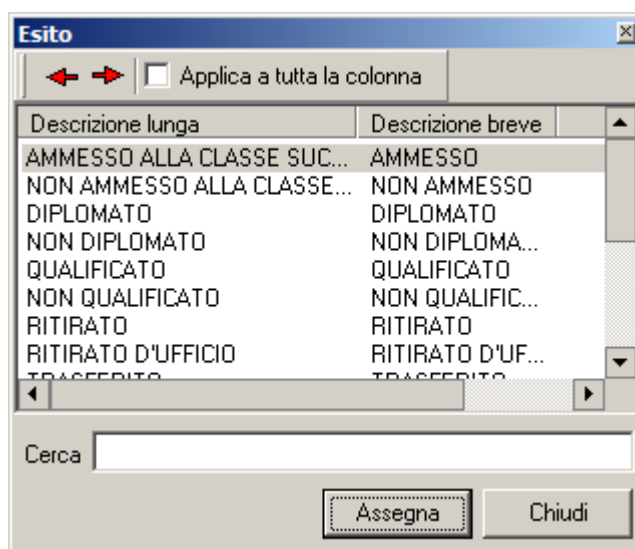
Esito

Applica a tutta la colonna

| Descrizione lunga | Descrizione breve |
|---|---|
| AMMESSO ALLA CLASSE SUC... | AMMESSO |
| NON AMMESSO ALLA CLASSE... | NON AMMESSO |
| DIPLOMATO | DIPLOMATO |
| NON DIPLOMATO | NON DIPLOMA... |
| QUALIFICATO | QUALIFICATO |
| NON QUALIFICATO | NON QUALIFIC... |
| RITIRATO | RITIRATO |
| RITIRATO D'UFFICIO | RITIRATO D'UF... |
| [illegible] | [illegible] |

Cerca

Assegna
Chiudi